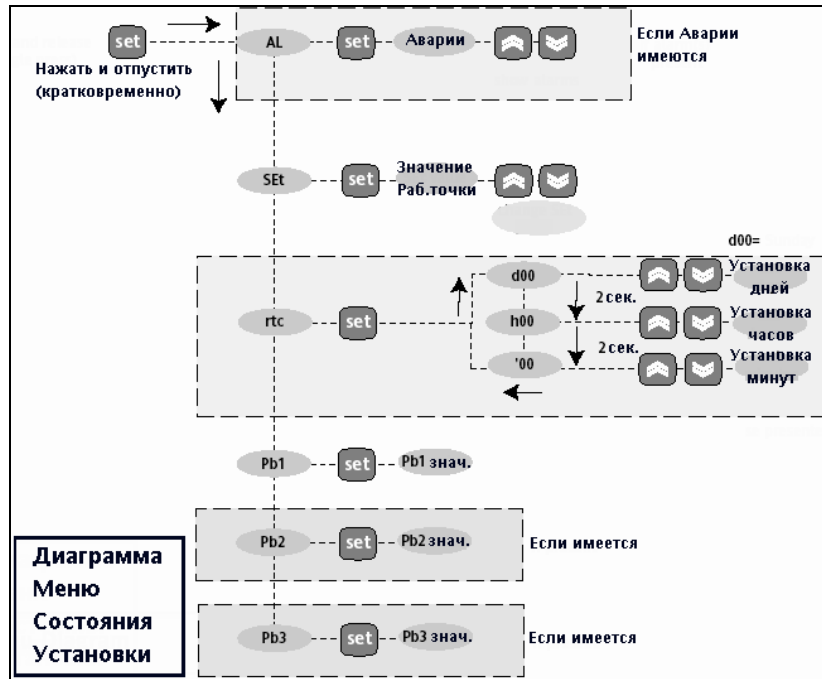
set

Нажать и отпустить (кратковременно)

AL

set

Аварии

Если Аварии имеются

SEt

set

Значение Раб.точки

d00=

rtc

set

d00

Установка дней

2 сек.

h00

Установка часов

2 сек.

'00

Установка минут

Pb1

set

Pb1 знач.

Pb2

set

Pb2 знач.

Если имеется

Диаграмма Меню Состояния Установки

Pb3

set

Pb3 знач.

Если имеется